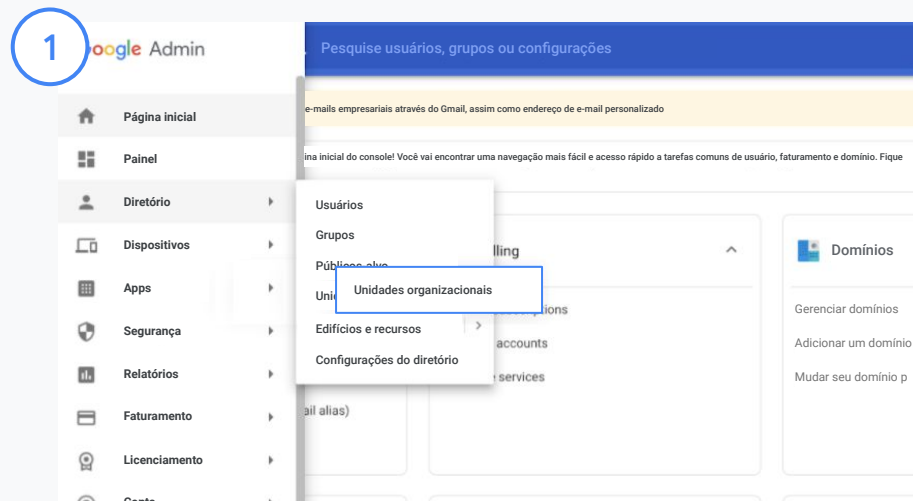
1

oogle Admin

Pesquise usuários, grupos ou configurações

e-mails empresariais através do Gmail, assim como endereço de e-mail personalizado

ina inicial do console! Você vai encontrar uma navegação mais fácil e acesso rápido a tarefas comuns de usuário, faturamento e domínio. Fique

Página inicial

Painel

Diretório

Dispositivos

Apps

Segurança

Relatórios

Faturamento

Licenciamento

Conta

Usuários

Grupos

Públicos-alvo

Unid

Unidades organizacionais

Edifícios e recursos

Configurações do diretório

lling

scriptions

accounts

services

ail alias)

Domínios

Gerenciar domínios

Adicionar um domínio

Mudar seu domínio p